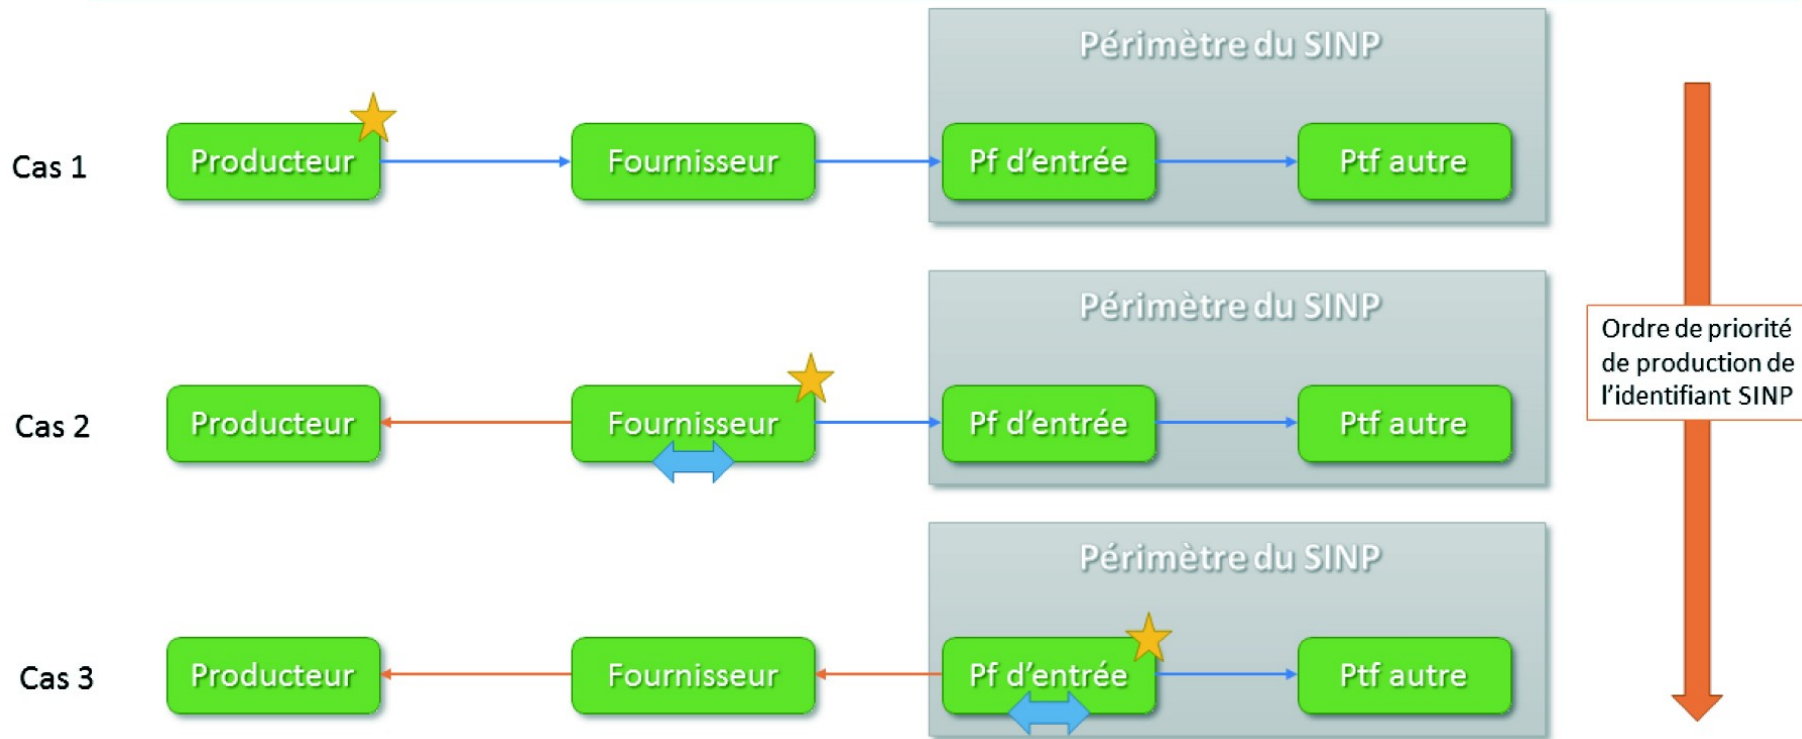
Périmètre du SINP

Cas 1

Producteur

Fournisseur

Pf d'entrée

Ptf autre

Périmètre du SINP

Cas 2

Producteur

Fournisseur

Pf d'entrée

Ptf autre

Périmètre du SINP

Cas 3

Producteur

Fournisseur

Pf d'entrée

Ptf autre

Ordre de priorité de production de l'identifiant SINP